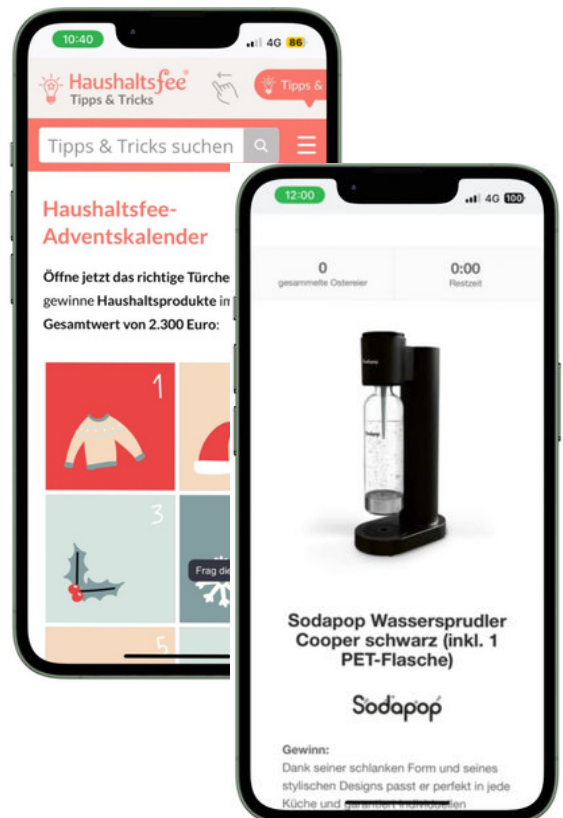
10:40
4G 86

Haushaltsfee®
Tipps & Tricks

Tipps &

Tipps & Tricks suchen

Haushaltsfee-Adventskalender

Öffne jetzt das richtige Türche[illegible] gewinne Haushaltsprodukte im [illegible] Gesamtwert von 2.300 Euro:

1

3

5

Frag die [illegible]

12:00
4G 100

0
gesammelte Ostereier

0:00
Restzeit

Sodapop Wassersprudler Cooper schwarz (inkl. 1 PET-Flasche)

Sodapop

Gewinn:
Dank seiner schlanken Form und seines stylischen Designs passt er perfekt in jede Küche und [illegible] individuellen